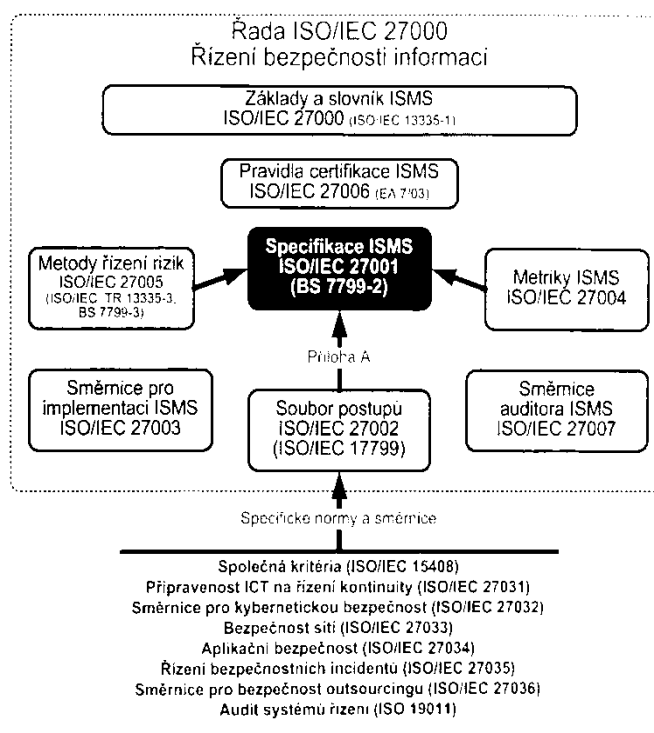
Řada ISO/IEC 27000
Řízení bezpečnosti informací

Základy a slovník ISMS
ISO/IEC 27000 (ISO/IEC 13335-1)

Pravidla certifikace ISMS
ISO/IEC 27006 (EA 7/03)

Metody řízení rizik
ISO/IEC 27005
(ISO/IEC TR 13335-3, BS 7799-3)

Specifikace ISMS
ISO/IEC 27001
(BS 7799-2)

Metriky ISMS
ISO/IEC 27004

Příloha A

Směrnice pro implementaci ISMS
ISO/IEC 27003

Soubor postupů
ISO/IEC 27002
(ISO/IEC 17799)

Směrnice auditora ISMS
ISO/IEC 27007

Specifické normy a směrnice

Společná kritéria (ISO/IEC 15408)
Připravenost ICT na řízení kontinuity (ISO/IEC 27031)
Směrnice pro kybernetickou bezpečnost (ISO/IEC 27032)
Bezpečnost sítí (ISO/IEC 27033)
Aplikační bezpečnost (ISO/IEC 27034)
Řízení bezpečnostních incidentů (ISO/IEC 27035)
Směrnice pro bezpečnost outsourcingu (ISO/IEC 27036)
Audit systémů řízení (ISO 19011)